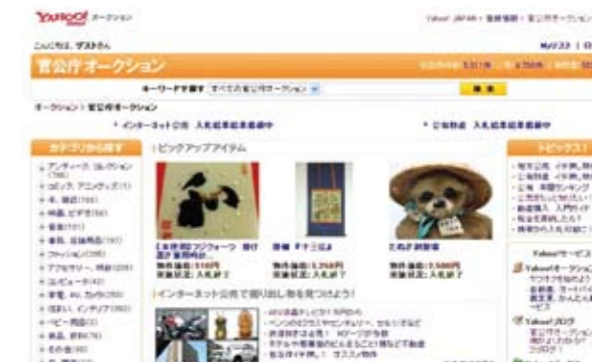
YAHOO! オークション

Yahoo! JAPAN - 登録情報 - 官公庁オークション

こんにちは、ゲストさん

My官公庁 | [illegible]

官公庁オークション

キーワードで探す すべての官公庁オークション 検索

オークション > 官公庁オークション

インターネット公売 入札結果掲載中

公有財産 入札結果掲載中

カテゴリから探す

アンティーク、コレクション
コミック、アニメグッズ
本、雑誌
映画、ビデオ
音楽
家電、AV、カメラ
ファッション
アクセサリー、時計
ビューティー
家具、インテリア
ベビー用品
食品、飲料
その他

ピックアップアイテム

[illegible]
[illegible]
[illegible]
入札終了

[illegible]
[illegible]
入札終了

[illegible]
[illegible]
入札終了

インターネット公売で掘り出し物を見つけよう!

トピックス!

Yahoo!サービス
Yahoo!オークション
Yahoo!ブログ